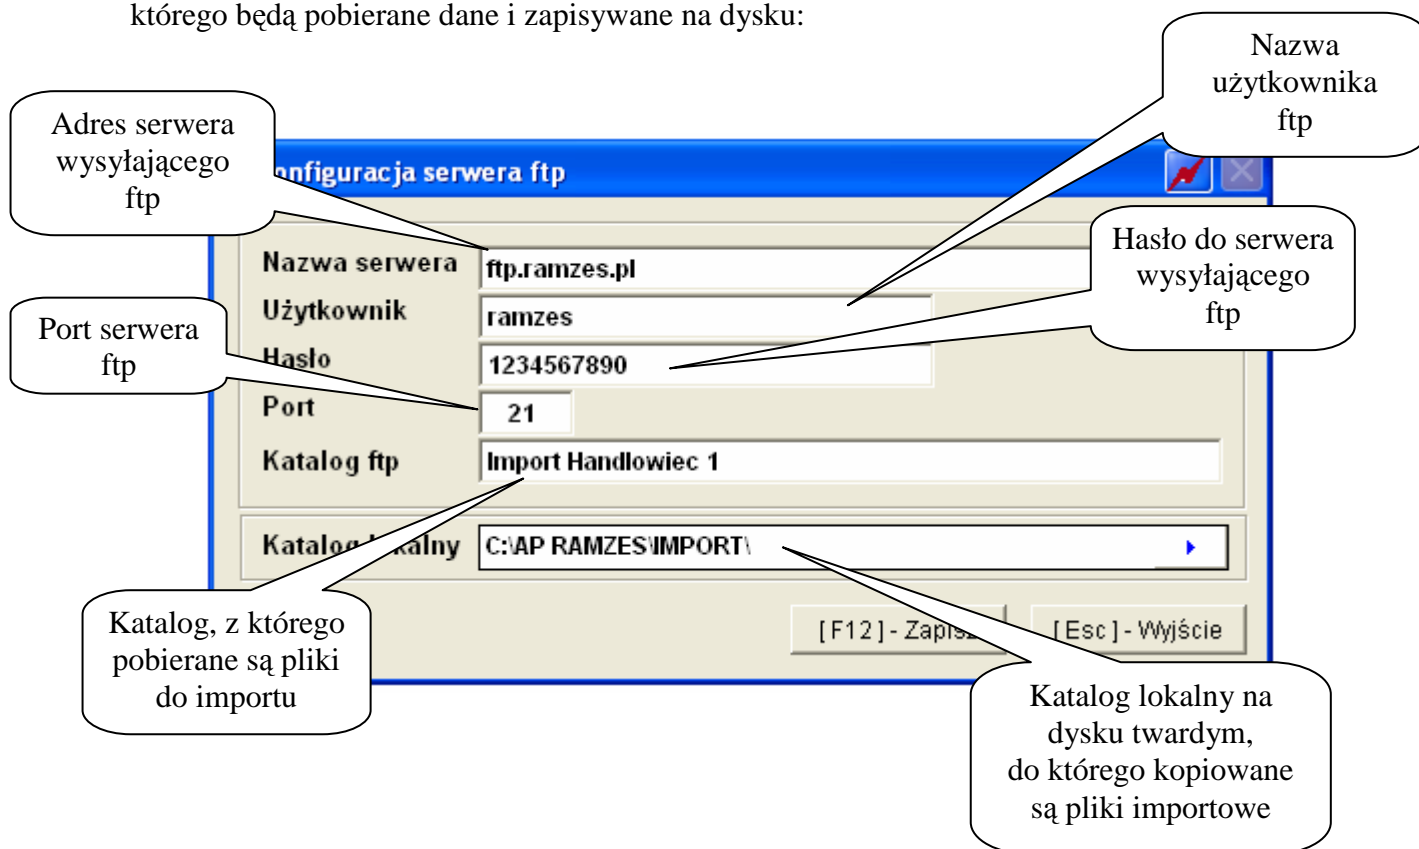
którego będą pobierane dane i zapisywane na dysku:

Adres serwera wysyłającego ftp

Nazwa użytkownika ftp

onfiguracja serwera ftp

Hasło do serwera wysyłającego ftp

Nazwa serwera ftp.ramzes.pl

Użytkownik ramzes

Port serwera ftp

Hasło 1234567890

Port 21

Katalog ftp Import Handlowiec 1

Katalog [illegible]kalny C:\AP RAMZES\IMPORT\

Katalog, z którego pobierane są pliki do importu

[F12] - Zapis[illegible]

[Esc] - Wyjście

Katalog lokalny na dysku twardym, do którego kopiowane są pliki importowe